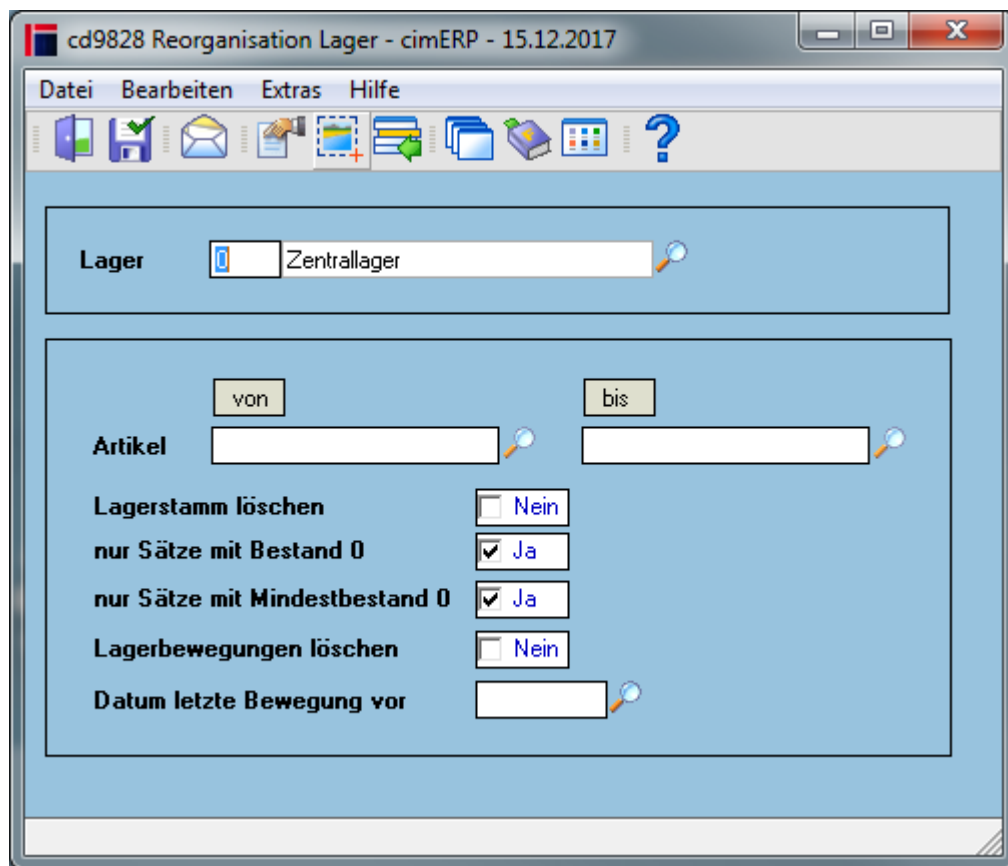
cd9828 Reorganisation Lager - cimERP - 15.12.2017

Datei Bearbeiten Extras Hilfe

Lager 0 Zentrallager

von bis

Artikel

Lagerstamm löschen Nein

nur Sätze mit Bestand 0 Ja

nur Sätze mit Mindestbestand 0 Ja

Lagerbewegungen löschen Nein

Datum letzte Bewegung vor